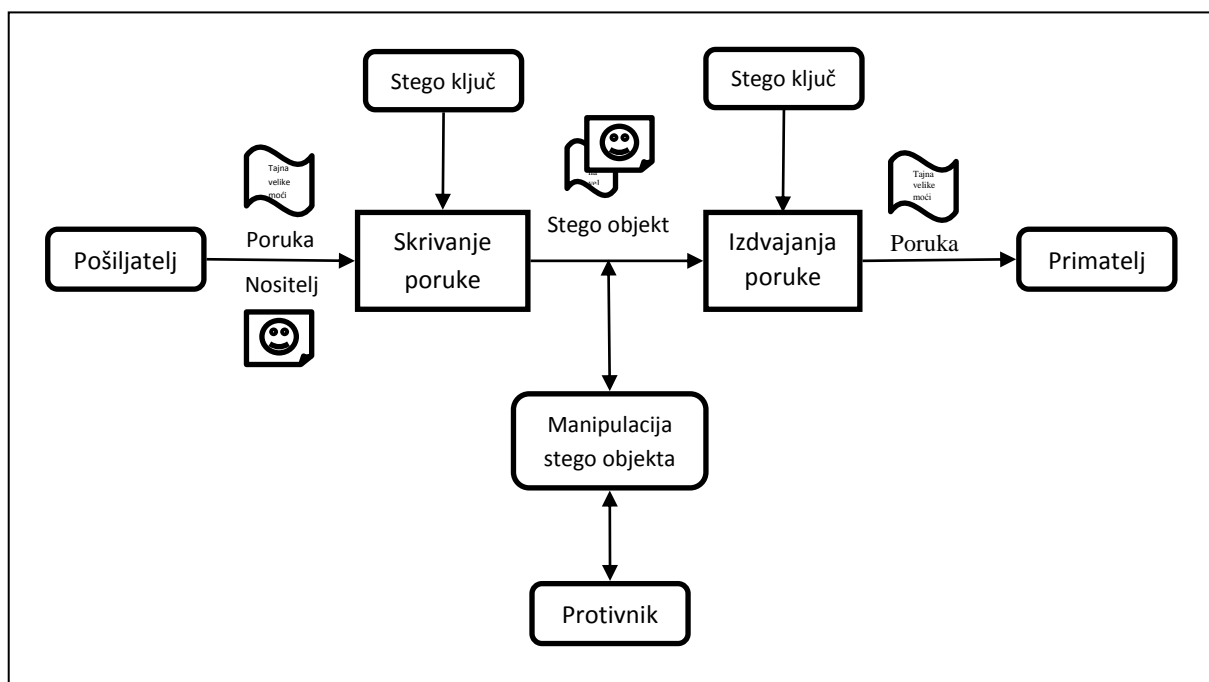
Stego ključ

Stego ključ

Tajna velike moći

Tajna velike moći

Pošiljatelj

Poruka

Nositelj

Skrivanje poruke

Stego objekt

Izdvajanja poruke

Poruka

Primatelj

Manipulacija stego objekta

Protivnik